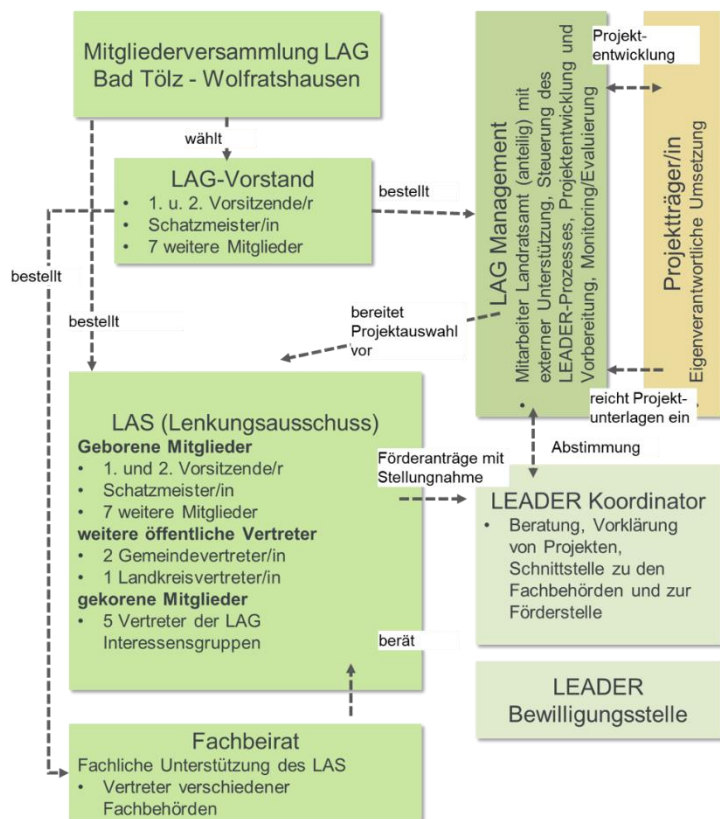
Mitgliederversammlung LAG Bad Tölz - Wolfratshausen

wählt

LAG-Vorstand
• 1. u. 2. Vorsitzende/r
• Schatzmeister/in
• 7 weitere Mitglieder

bestellt

bestellt

bestellt

LAG Management
Mitarbeiter Landratsamt (anteilig) mit externer Unterstützung, Steuerung des LEADER-Prozesses, Projektentwicklung und Vorbereitung, Monitoring/Evaluierung

Projekt-entwicklung

Projektträger/in
Eigenverantwortliche Umsetzung

bereitet Projektauswahl vor

reicht Projekt-unterlagen ein

LAS (Lenkungsausschuss)
Geborene Mitglieder
• 1. und 2. Vorsitzende/r
• Schatzmeister/in
• 7 weitere Mitglieder
weitere öffentliche Vertreter
• 2 Gemeindevertreter/in
• 1 Landkreisvertreter/in
gekorene Mitglieder
• 5 Vertreter der LAG Interessensgruppen

Abstimmung

Förderanträge mit Stellungnahme

LEADER Koordinator
• Beratung, Vorklärung von Projekten, Schnittstelle zu den Fachbehörden und zur Förderstelle

berät

LEADER Bewilligungsstelle

Fachbeirat
Fachliche Unterstützung des LAS
• Vertreter verschiedener Fachbehörden